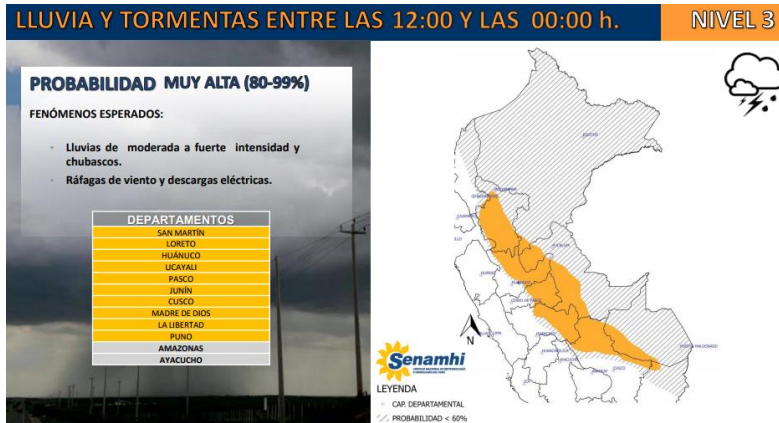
LLUVIA Y TORMENTAS ENTRE LAS 12:00 Y LAS 00:00 h.

NIVEL 3

PROBABILIDAD MUY ALTA (80-99%)

FENÓMENOS ESPERADOS:

- Lluvias de moderada a fuerte intensidad y chubascos.
- Ráfagas de viento y descargas eléctricas.

| DEPARTAMENTOS |
|---|
| SAN MARTÍN |
| LORETO |
| HUÁNUCO |
| UCAYALI |
| PASCO |
| JUNÍN |
| CUSCO |
| MADRE DE DIOS |
| LA LIBERTAD |
| PUNO |
| AMAZONAS |
| AYACUCHO |

N

Senamhi

LEYENDA
CAP. DEPARTAMENTAL
PROBABILIDAD < 60%